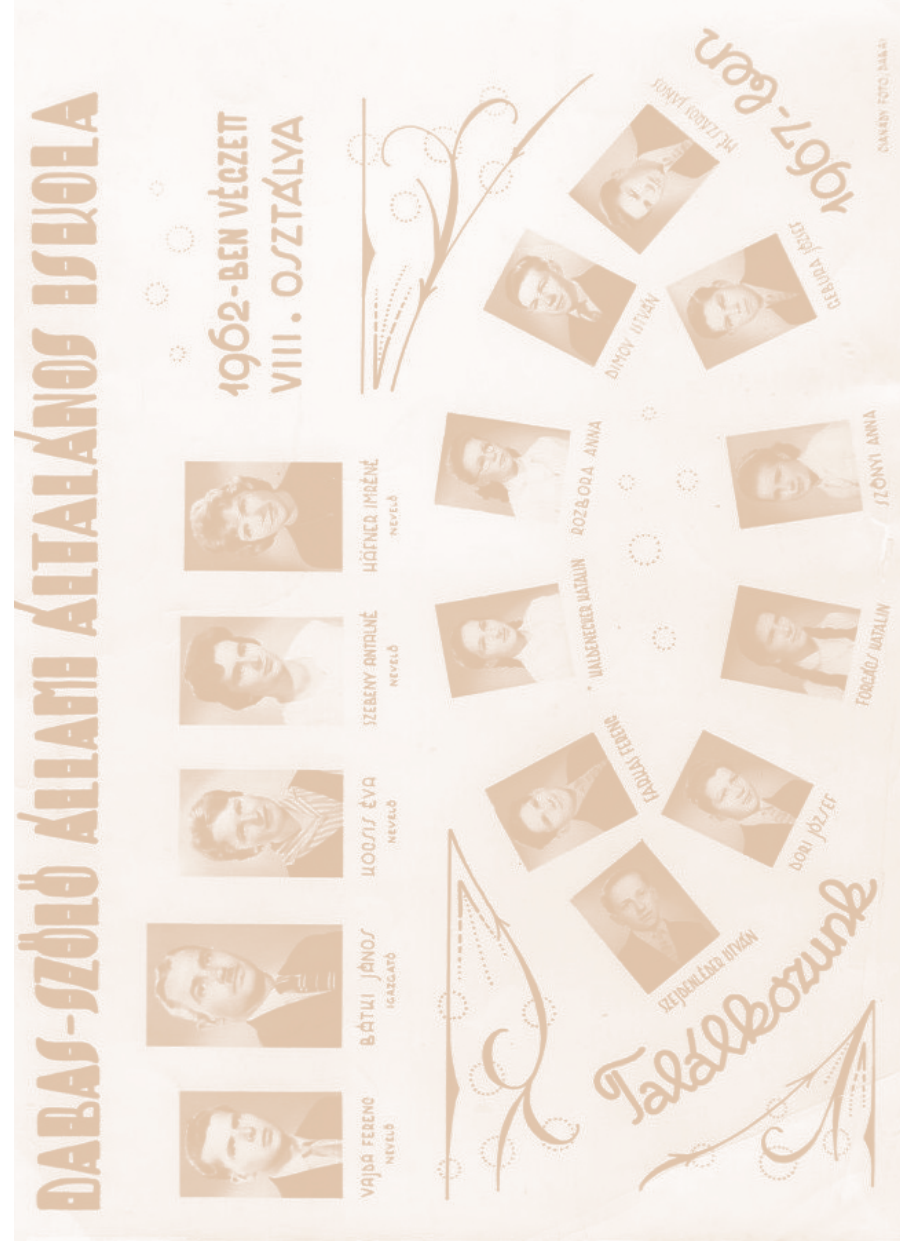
DABAS-SZŐLŐ ÁLLAMI ÁLTALÁNOS ISKOLA

1962-BEN VÉGZETT VIII. OSZTÁLYA

VAJDA FERENC NEVELŐ

BÁTKI JÁNOS IGAZGATÓ

KOSSIS ÉVA NEVELŐ

SZEBENY ANTALNÉ NEVELŐ

HÁFNER IMRÉNÉ NEVELŐ

SZEJDNIEDER ISTVÁN

FAJLAS FERENC

DORI JÓZSEF

HALBENEDER KATALIN

FORGÁCS KATALIN

ROZBORA ANNA

IZSÓNYI ANNA

DIMOV ISTVÁN

GEBAURA JÓZSEF

MÉSZÁROS JÁNOS

Találkozunk

1967-ben

DARABI FOTO DABAS